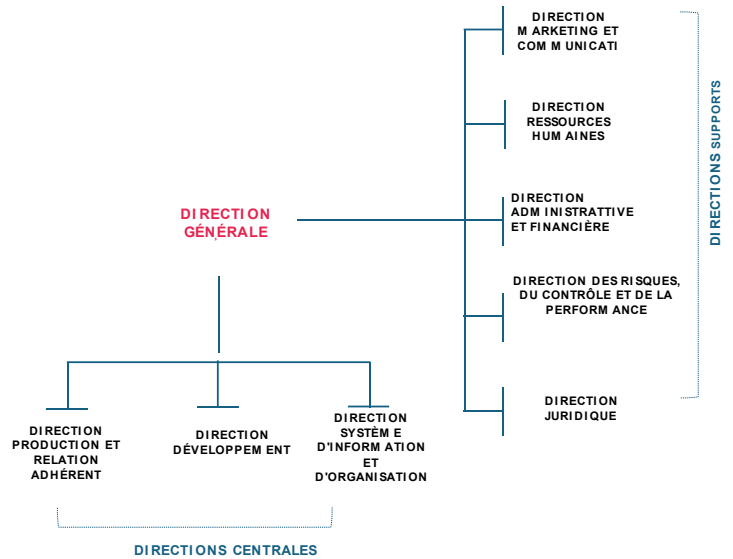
DIRECTION
M ARKETING ET
COM M UNICATI

DIRECTION
RESSOURCES
HUM AINES

DIRECTION
ADM INISTRATTIVE
ET FINANCIÈRE

DIRECTION DES RISQUES,
DU CONTRÔLE ET DE LA
PERFORM ANCE

DIRECTION
JURIDIQUE

DIRECTIONS SUPPORTS

DIRECTION
GÉNÉRALE

DIRECTION
PRODUCTION ET
RELATION
ADHÉRENT

DIRECTION
DÉVELOPPEM ENT

DIRECTION
SYSTÈM E
D'INFORM ATION
ET
D'ORGANISATION

DIRECTIONS CENTRALES